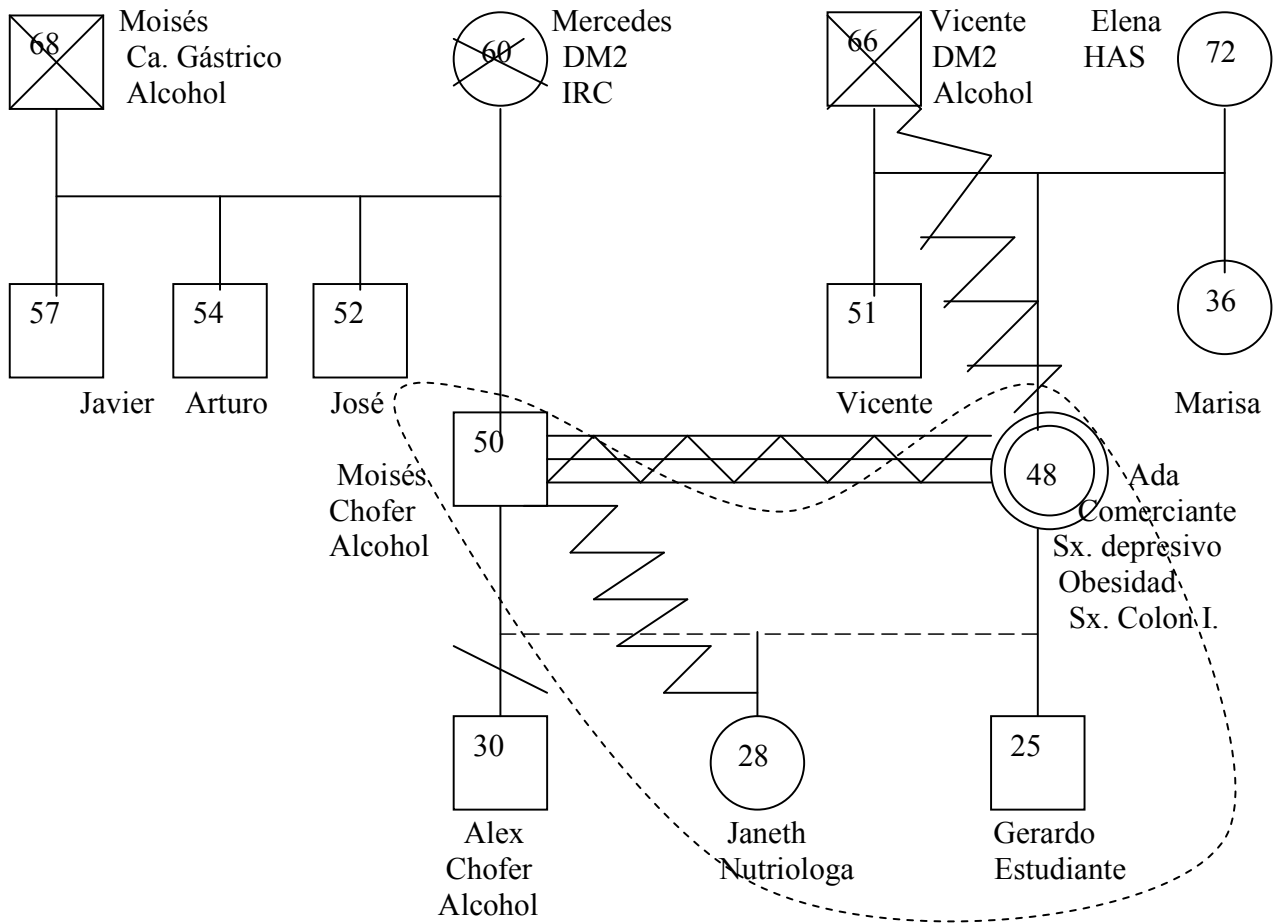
68
Moisés
Ca. Gástrico
Alcohol

60
Mercedes
DM2
IRC

66
Vicente
DM2
Alcohol

Elena
HAS

72

57
Javier

54
Arturo

52
José

51
Vicente

36
Marisa

50
Moisés
Chofer
Alcohol

48
Ada
Comerciante
Sx. depresivo
Obesidad
Sx. Colon I.

30
Alex
Chofer
Alcohol

28
Janeth
Nutriologa

25
Gerardo
Estudiante